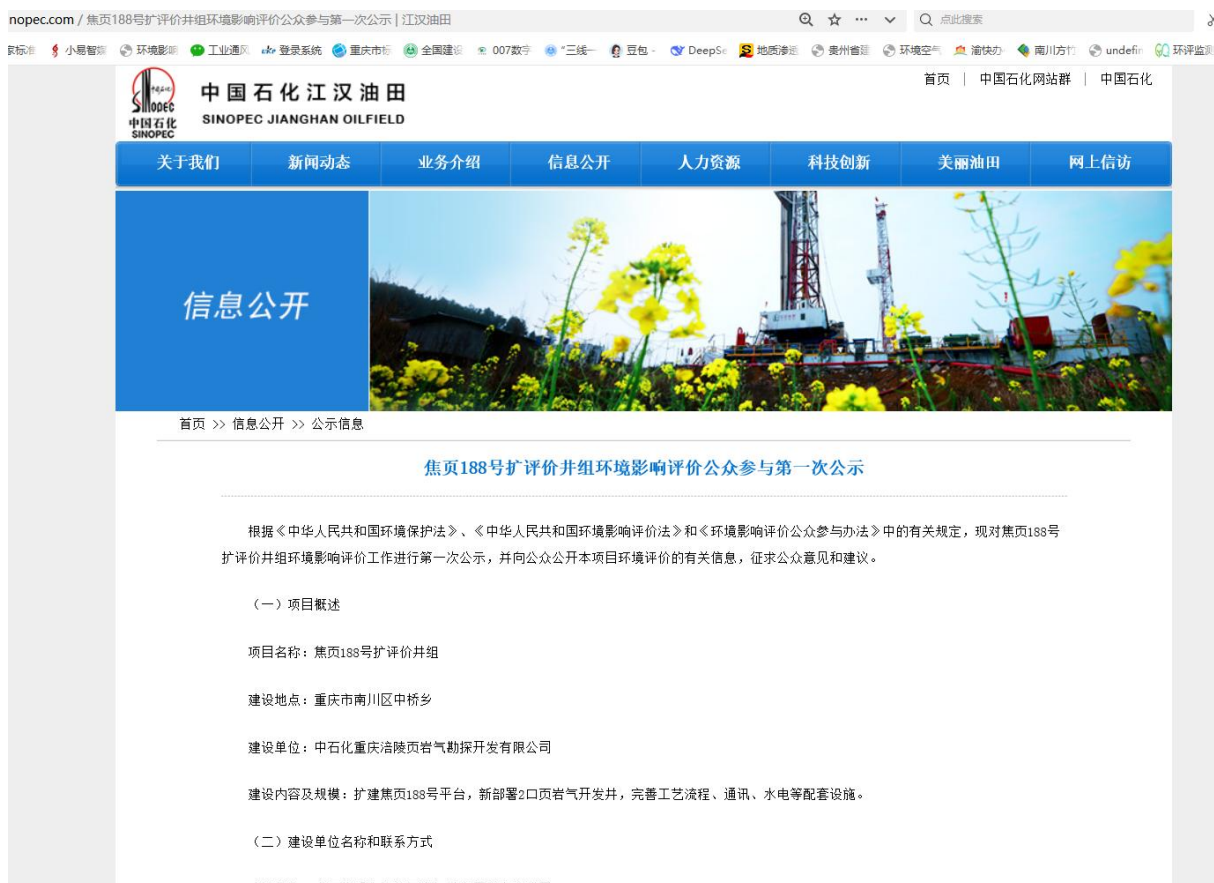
nopec.com / 焦页188号扩评价井组环境影响评价公众参与第一次公示 | 江汉油田

点此搜索

标准 小易智 环境影 工业通 登录系统 重庆市 全国建 007数 "三线一 豆包 DeepSe 地质添 贵州省 环境空 渝快办 南川方 undefin 环评监

中国石化
SINOPEC

中国石化江汉油田
SINOPEC JIANGHAN OILFIELD

首页 | 中国石化网站群 | 中国石化

关于我们 新闻动态 业务介绍 信息公开 人力资源 科技创新 美丽油田 网上信访

信息公开

首页 >> 信息公开 >> 公示信息

焦页188号扩评价井组环境影响评价公众参与第一次公示

根据《中华人民共和国环境保护法》、《中华人民共和国环境影响评价法》和《环境影响评价公众参与办法》中的有关规定，现对焦页188号扩评价井组环境影响评价工作进行第一次公示，并向公众公开本项目环境评价的有关信息，征求公众意见和建议。

（一）项目概述

项目名称：焦页188号扩评价井组

建设地点：重庆市南川区中桥乡

建设单位：中石化重庆涪陵页岩气勘探开发有限公司

建设内容及规模：扩建焦页188号平台，新部署2口页岩气开发井，完善工艺流程、通讯、水电等配套设施。

（二）建设单位名称和联系方式

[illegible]